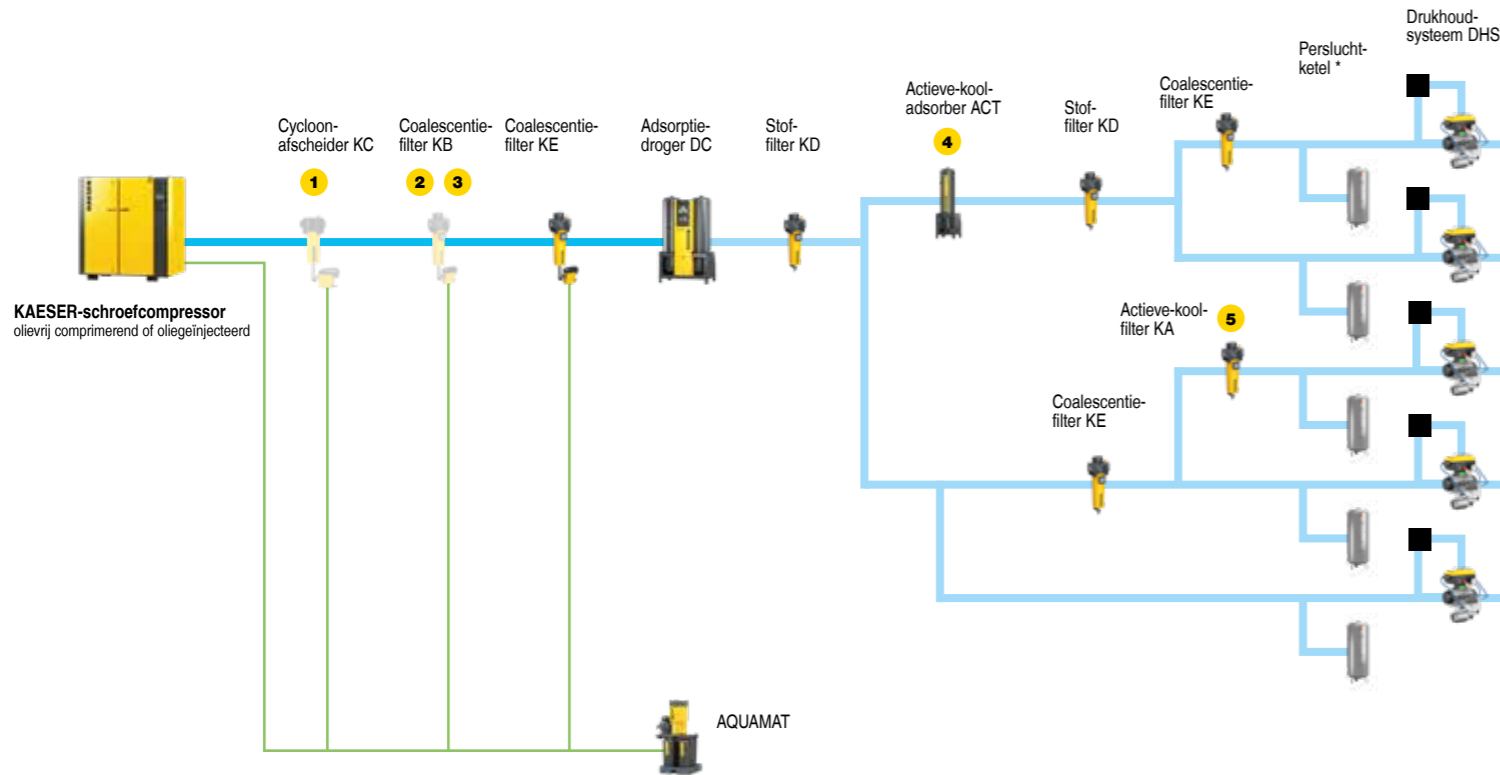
Drukhoudsysteem DHS

Persluchtketel *

Coalescentiefilter KE

Actieve-kooladsorber ACT

Stoffilter KD

Cycloonafscheider KC

Coalescentiefilter KB

Coalescentiefilter KE

Adsorptiedroger DC

Stoffilter KD

1

2

3

4

KAESER-schroefcompressor
olievrij comprimerend of oliegeïnjecteerd

Actieve-koolfilter KA

5

Coalescentiefilter KE

AQUAMAT